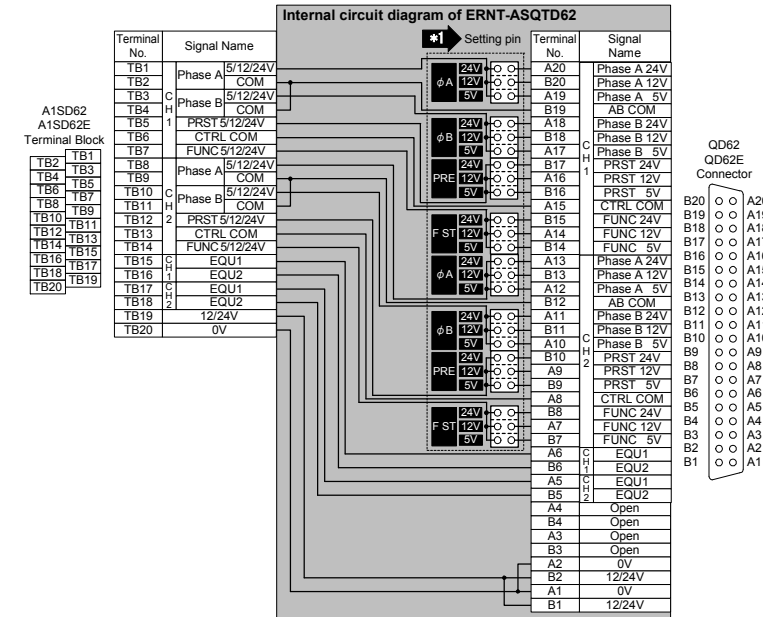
Internal circuit diagram of ERNT-ASQTD62

*1 Setting pin

A1SD62
A1SD62E
Terminal Block

| | |
|---|---|
| TB2 | TB1 |
| TB4 | TB3 |
| TB6 | TB5 |
| TB8 | TB7 |
| TB10 | TB9 |
| TB12 | TB11 |
| TB14 | TB13 |
| TB16 | TB15 |
| TB18 | TB17 |
| TB20 | TB19 |

| Terminal No. | Signal Name | | |
|---|---|---|---|
| TB1 | CH1 | Phase A | 5/12/24V |
| TB2 | CH1 | Phase A | COM |
| TB3 | CH1 | Phase B | 5/12/24V |
| TB4 | CH1 | Phase B | COM |
| TB5 | CH1 | PRST 5/12/24V | |
| TB6 | CH1 | CTRL COM | |
| TB7 | CH1 | FUNC 5/12/24V | |
| TB8 | CH2 | Phase A | 5/12/24V |
| TB9 | CH2 | Phase A | COM |
| TB10 | CH2 | Phase B | 5/12/24V |
| TB11 | CH2 | Phase B | COM |
| TB12 | CH2 | PRST 5/12/24V | |
| TB13 | CH2 | CTRL COM | |
| TB14 | CH2 | FUNC 5/12/24V | |
| TB15 | CH1 | EQU1 | |
| TB16 | CH1 | EQU2 | |
| TB17 | CH2 | EQU1 | |
| TB18 | CH2 | EQU2 | |
| TB19 | | 12/24V | |
| TB20 | | 0V | |

φA 24V 12V 5V
φB 24V 12V 5V
PRE 24V 12V 5V
F ST 24V 12V 5V
φA 24V 12V 5V
φB 24V 12V 5V
PRE 24V 12V 5V
F ST 24V 12V 5V

| Terminal No. | Signal Name |
|---|---|
| A20 | Phase A 24V |
| B20 | Phase A 12V |
| A19 | Phase A 5V |
| B19 | AB COM |
| A18 | Phase B 24V |
| B18 | Phase B 12V |
| A17 | CH1 Phase B 5V |
| B17 | PRST 24V |
| A16 | PRST 12V |
| B16 | PRST 5V |
| A15 | CTRL COM |
| B15 | FUNC 24V |
| A14 | FUNC 12V |
| B14 | FUNC 5V |
| A13 | Phase A 24V |
| B13 | Phase A 12V |
| A12 | Phase A 5V |
| B12 | AB COM |
| A11 | Phase B 24V |
| B11 | Phase B 12V |
| A10 | CH2 Phase B 5V |
| B10 | PRST 24V |
| A9 | PRST 12V |
| B9 | PRST 5V |
| A8 | CTRL COM |
| B8 | FUNC 24V |
| A7 | FUNC 12V |
| B7 | FUNC 5V |
| A6 | CH1 EQU1 |
| B6 | CH1 EQU2 |
| A5 | CH2 EQU1 |
| B5 | CH2 EQU2 |
| A4 | Open |
| B4 | Open |
| A3 | Open |
| B3 | Open |
| A2 | 0V |
| B2 | 12/24V |
| A1 | 0V |
| B1 | 12/24V |

QD62
QD62E
Connector

B20 A20
B19 A19
B18 A18
B17 A17
B16 A16
B15 A15
B14 A14
B13 A13
B12 A12
B11 A11
B10 A10
B9 A9
B8 A8
B7 A7
B6 A6
B5 A5
B4 A4
B3 A3
B2 A2
B1 A1